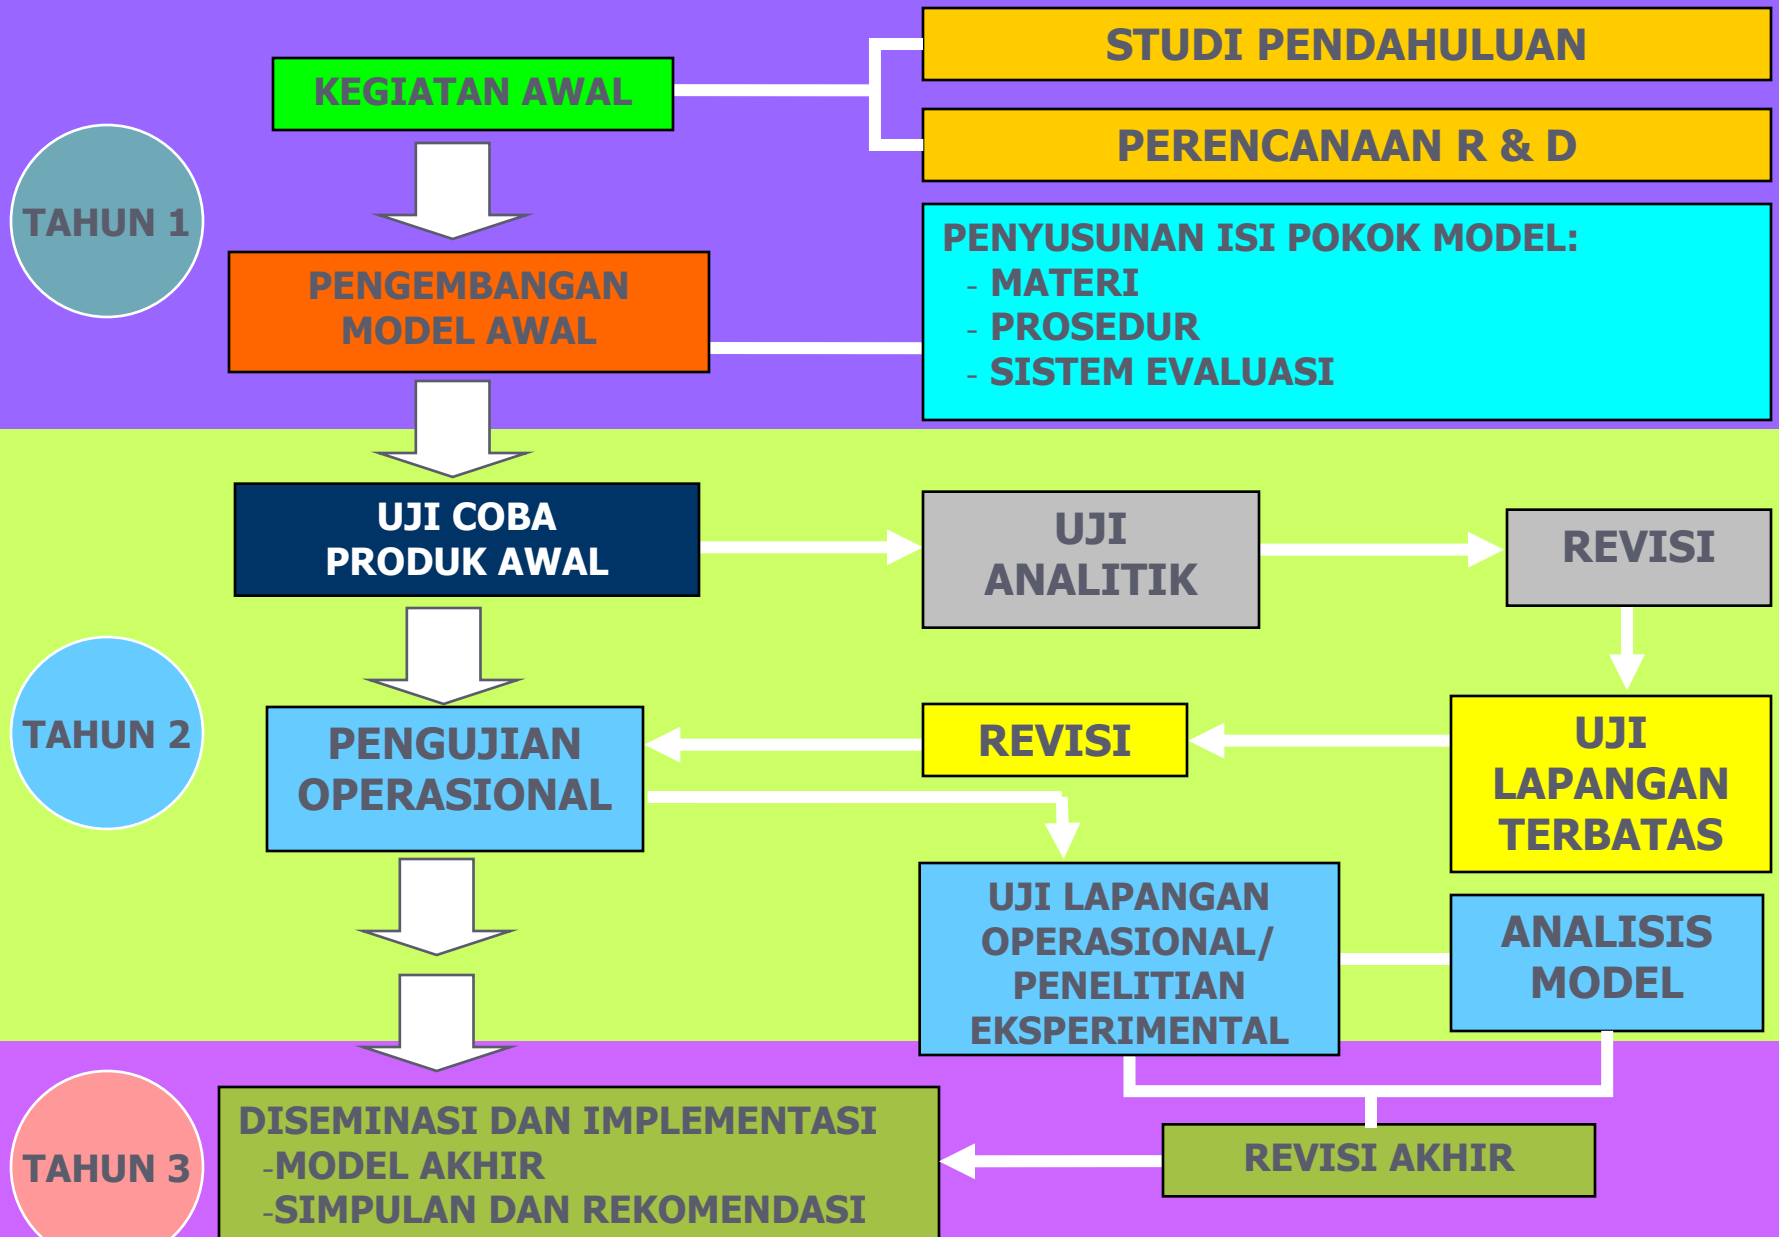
KEGIATAN AWAL

STUDI PENDAHULUAN

PERENCANAAN R & D

TAHUN 1

PENGEMBANGAN MODEL AWAL

PENYUSUNAN ISI POKOK MODEL:
- MATERI
- PROSEDUR
- SISTEM EVALUASI

UJI COBA PRODUK AWAL

UJI ANALITIK

REVISI

TAHUN 2

PENGUJIAN OPERASIONAL

REVISI

UJI LAPANGAN TERBATAS

UJI LAPANGAN OPERASIONAL/ PENELITIAN EKSPERIMENTAL

ANALISIS MODEL

TAHUN 3

DISEMINASI DAN IMPLEMENTASI
-MODEL AKHIR
-SIMPULAN DAN REKOMENDASI

REVISI AKHIR